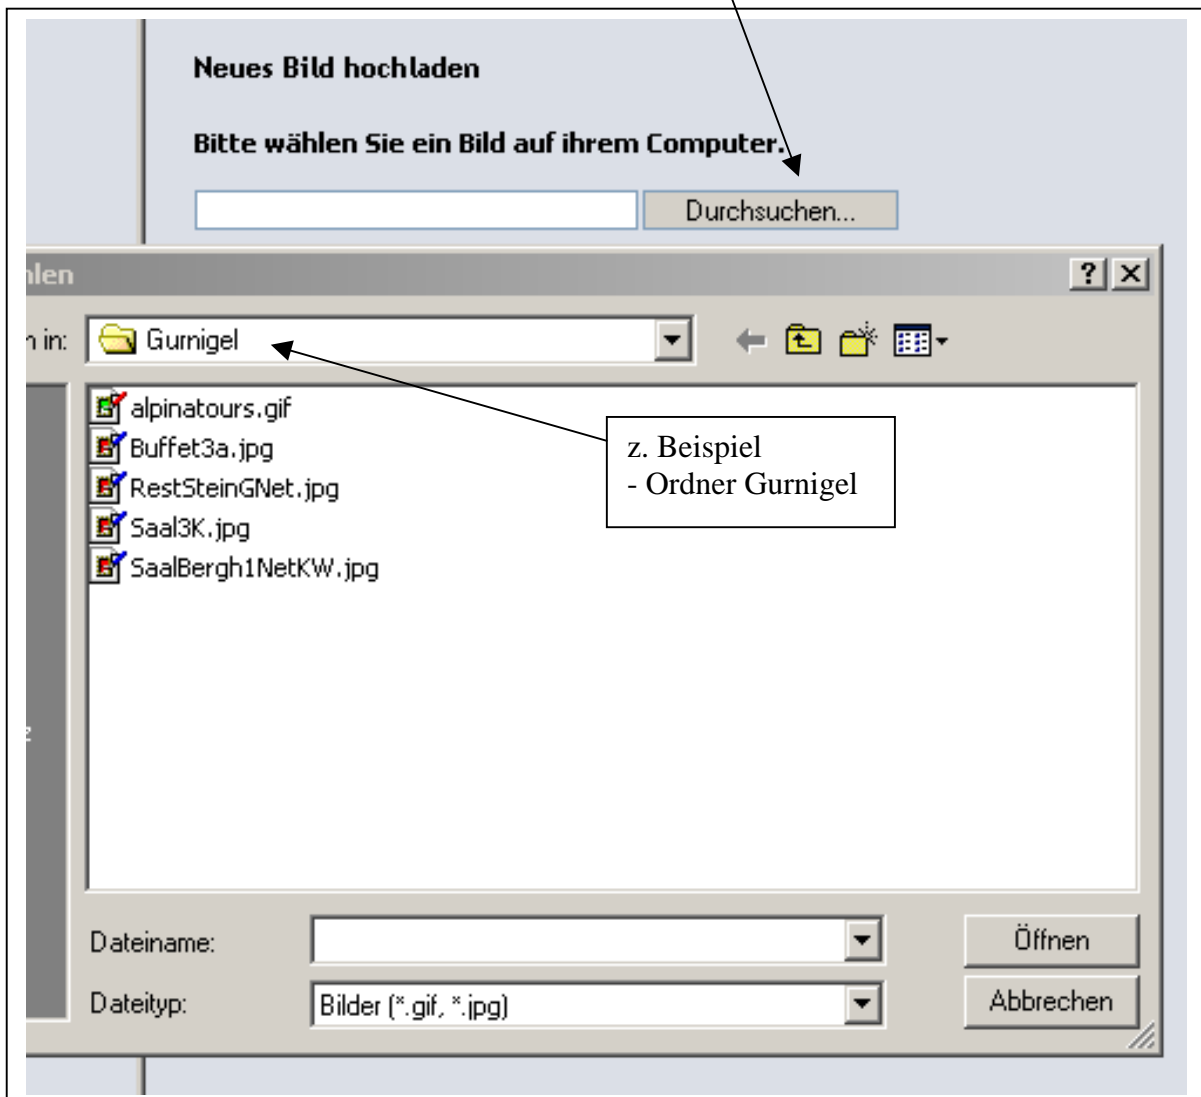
Neues Bild hochladen

Bitte wählen Sie ein Bild auf ihrem Computer.

Durchsuchen...

hlen

?

n in: Gurnigel

alpinatours.gif
Buffet3a.jpg
RestSteinGNet.jpg
Saal3K.jpg
SaalBergh1NetKW.jpg

z. Beispiel
- Ordner Gurnigel

Dateiname:

Dateityp: Bilder (*.gif, *.jpg)

Öffnen

Abbrechen